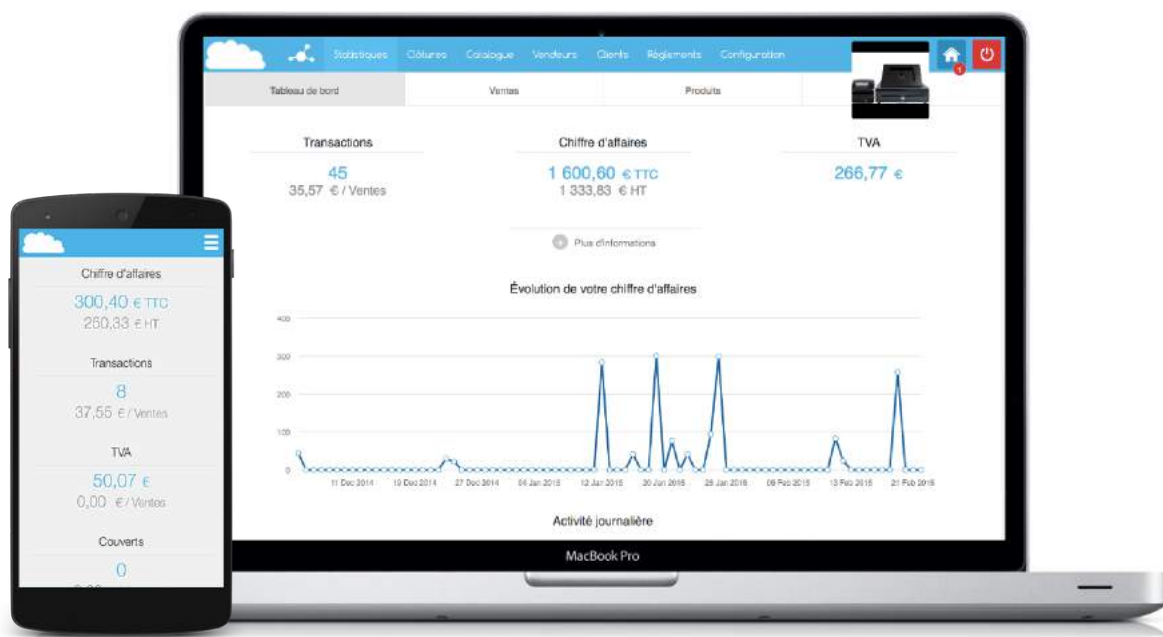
Statistiques Clôtures Catalogue Vendeurs Clients Règlements Configuration

1

Tableau de bord
Ventes
Produits

Transactions
45
35,57 € / Ventes

Chiffre d'affaires
1 600,60 € TTC
1 333,83 € HT

TVA
266,77 €

Plus d'informations

Évolution de votre chiffre d'affaires

400
300
200
100
0

11 Dec 2014
19 Dec 2014
27 Dec 2014
04 Jan 2015
12 Jan 2015
20 Jan 2015
28 Jan 2015
05 Feb 2015
13 Feb 2015
21 Feb 2015

Activité journalière

MacBook Pro

Chiffre d'affaires
300,40 € TTC
250,33 € HT

Transactions
8
37,55 € / Ventes

TVA
50,07 €
0,00 € / Ventes

Couverts
0
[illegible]